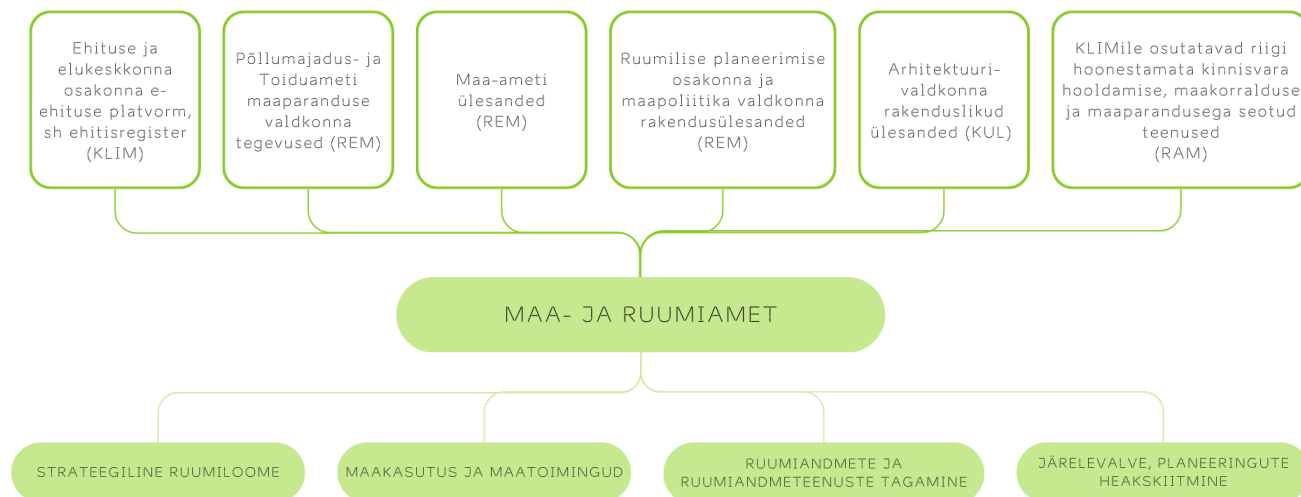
Ehituse ja elukeskkonna osakonna e-ehituse platvorm, sh ehitisregister (KLIM)

Põllumajadus- ja Toiduameti maaparanduse valdkonna tegevused (REM)

Maa-ameti ülesanded (REM)

Ruumilise planeerimise osakonna ja maapoliitika valdkonna rakendusülesanded (REM)

Arhitektuuri-valdkonna rakenduslikud ülesanded (KUL)

KLIMile osutatavad riigi hoonestamata kinnisvara hooldamise, maakorralduse ja maaparandusega seotud teenused (RAM)

MAA- JA RUUMIAMET

STRATEEGILINE RUUMILOOME

MAAKASUTUS JA MAATOIMINGUD

RUUMIANDMETE JA RUUMIANDMETEENUSTE TAGAMINE

JÄRELEVALVE, PLANEERINGUTE HEAKSKIITMINE